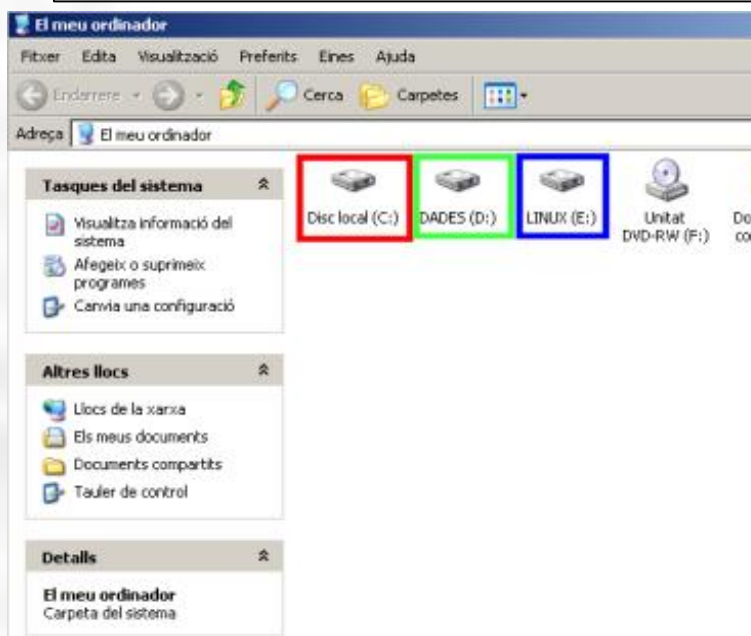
El meu ordinador

Fitxer Edita Visualització Preferits Eines Ajuda

Endarrere Cerca Carpetes

Adreça El meu ordinador

Tasques del sistema

Visualitza informació del sistema

Afegeix o suprimeix programes

Canvia una configuració

Altres llocs

Llocs de la xarxa

Els meus documents

Documents compartits

Tauler de control

Detalls

El meu ordinador
Carpeta del sistema

Disc local (C:)

DADES (D:)

LINUX (E:)

Unitat DVD-RW (F:)

Do co